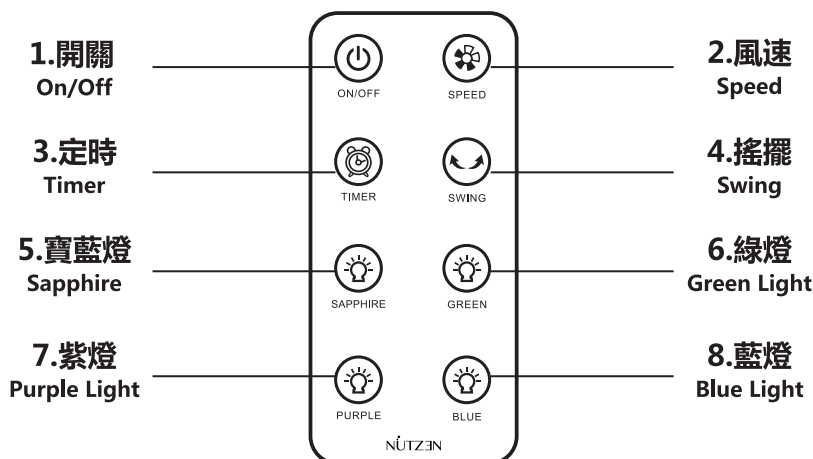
1.開關
On/Off

ON/OFF

SPEED

2.風速
Speed

3.定時
Timer

TIMER

SWING

4.搖擺
Swing

5.寶藍燈
Sapphire

SAPPHIRE

GREEN

6.綠燈
Green Light

7.紫燈
Purple Light

PURPLE

BLUE

8.藍燈
Blue Light

NÜTZEN